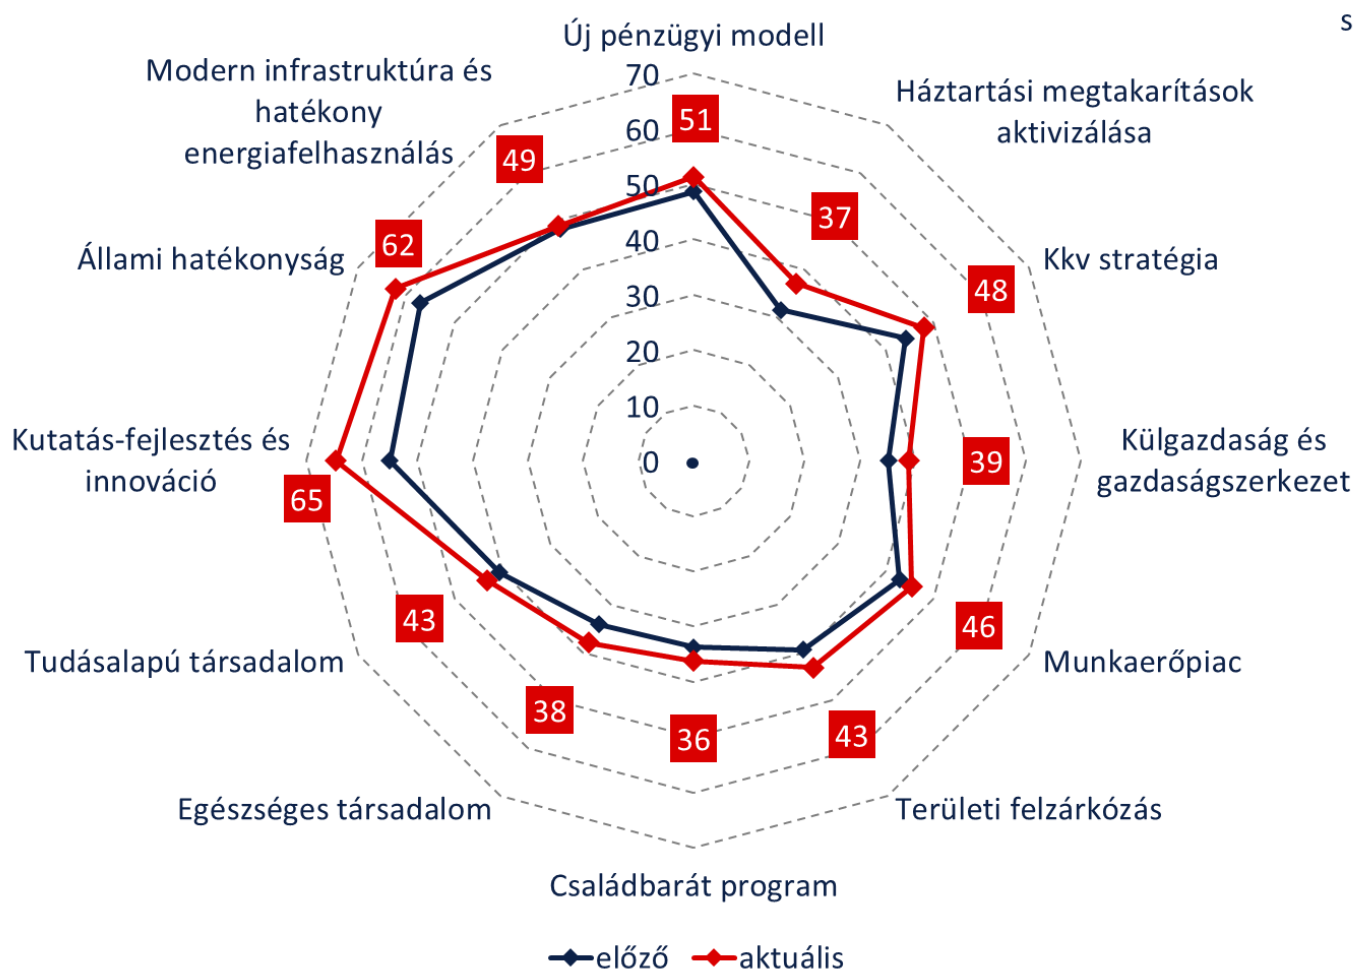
s

Új pénzügyi modell

Háztartási megtakarítások aktivizálása

Kkv stratégia

Külgazdaság és gazdaságszerkezet

Munkaerőpiac

Területi felzárkózás

Családbarát program

Egészséges társadalom

Tudásalapú társadalom

Kutatás-fejlesztés és innováció

Állami hatékonyság

Modern infrastruktúra és hatékony energiafelhasználás

70
60
50
40
30
20
10
0

51
37
48
39
46
43
36
38
43
65
62
49

előző
aktuális